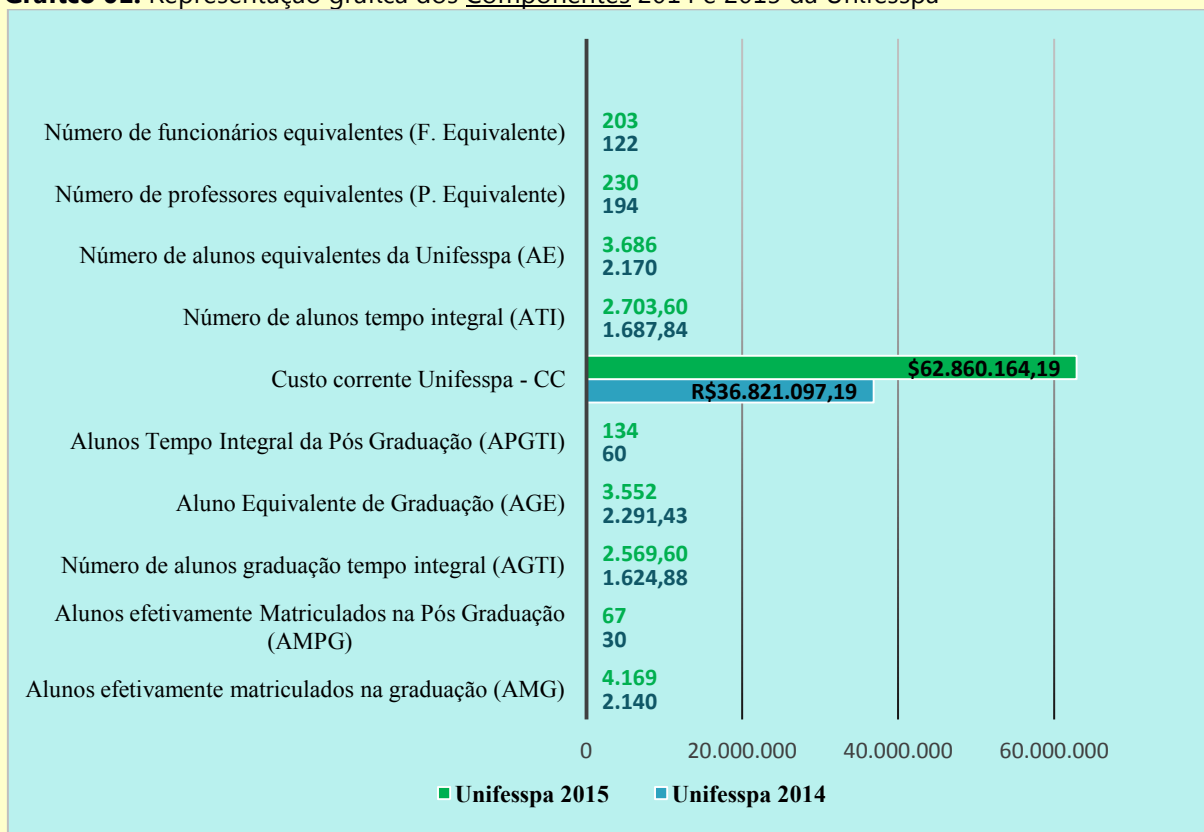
Gráfico 02. Representação gráfica dos Componentes 2014 e 2015 da Unifesspa

Número de funcionários equivalentes (F. Equivalente)
203
122

Número de professores equivalentes (P. Equivalente)
230
194

Número de alunos equivalentes da Unifesspa (AE)
3.686
2.170

Número de alunos tempo integral (ATI)
2.703,60
1.687,84

Custo corrente Unifesspa - CC
$62.860.164,19
R$36.821.097,19

Alunos Tempo Integral da Pós Graduação (APGTI)
134
60

Aluno Equivalente de Graduação (AGE)
3.552
2.291,43

Número de alunos graduação tempo integral (AGTI)
2.569,60
1.624,88

Alunos efetivamente Matriculados na Pós Graduação (AMPG)
67
30

Alunos efetivamente matriculados na graduação (AMG)
4.169
2.140

0
20.000.000
40.000.000
60.000.000

Unifesspa 2015
Unifesspa 2014